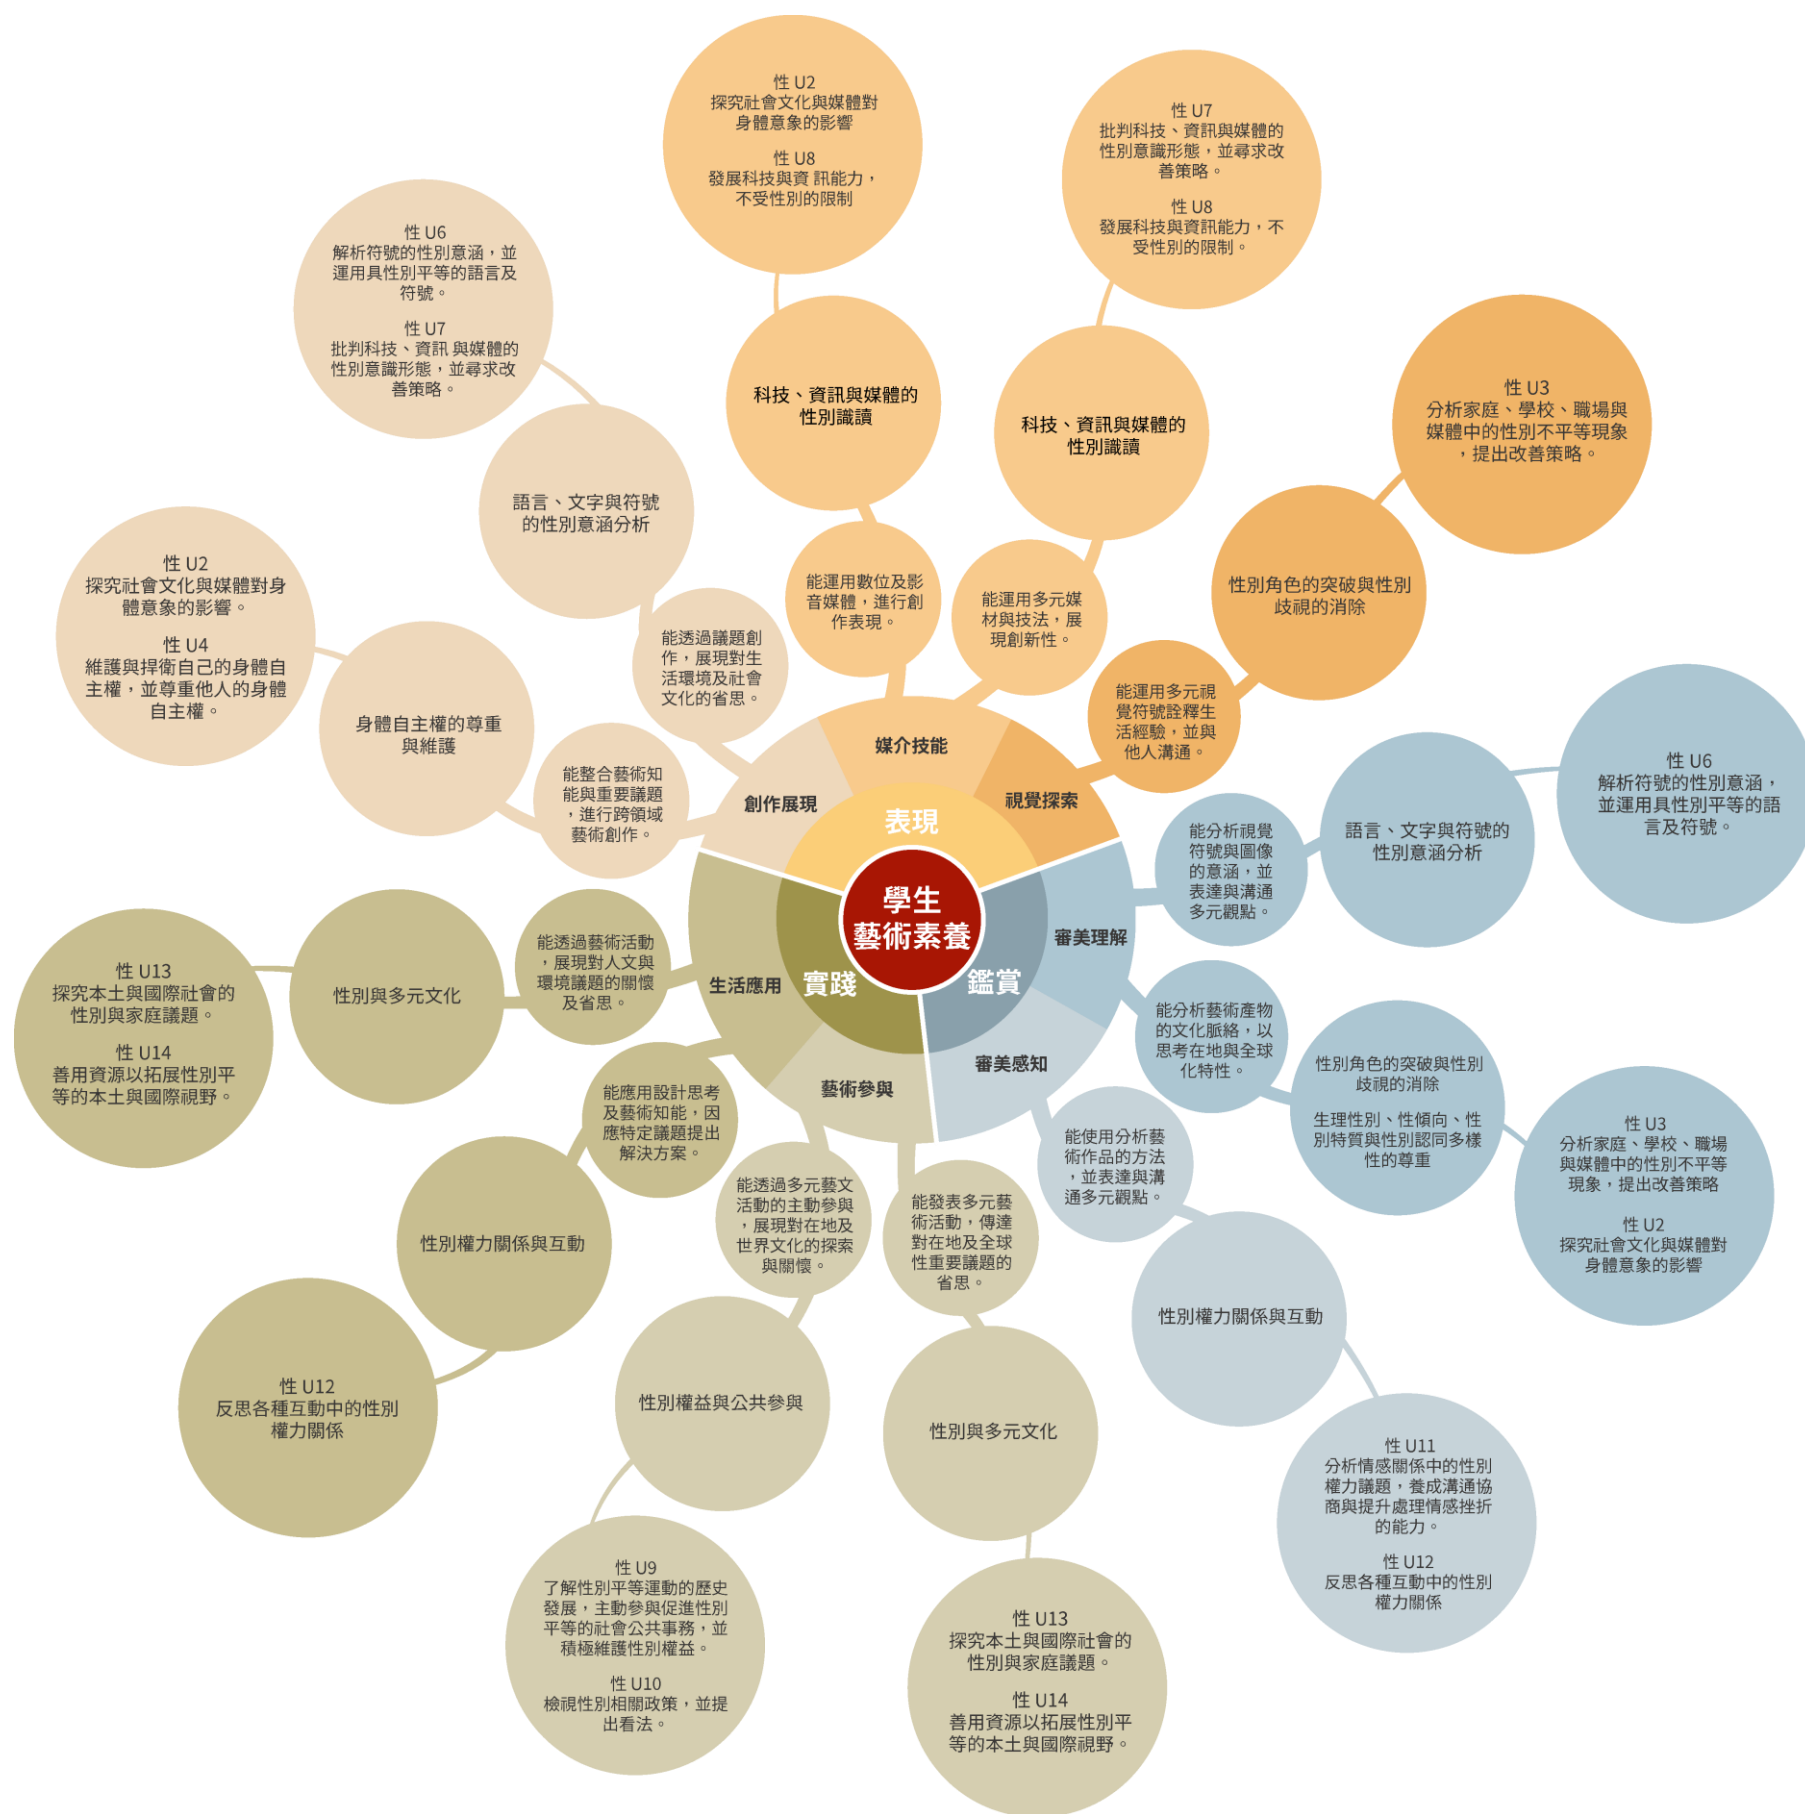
學生藝術素養

表現

媒介技能

能運用數位及影音媒體，進行創作表現。

科技、資訊與媒體的性別識讀

性 U2
探究社會文化與媒體對身體意象的影響

性 U8
發展科技與資 訊能力，不受性別的限制

能運用多元媒材與技法，展現創新性。

科技、資訊與媒體的性別識讀

性 U7
批判科技、資訊與媒體的性別意識形態，並尋求改善策略。

性 U8
發展科技與資訊能力，不受性別的限制。

視覺探索

能運用多元視覺符號詮釋生活經驗，並與他人溝通。

性別角色的突破與性別歧視的消除

性 U3
分析家庭、學校、職場與媒體中的性別不平等現象，提出改善策略。

創作展現

能透過議題創作，展現對生活環境及社會文化的省思。

語言、文字與符號的性別意涵分析

性 U6
解析符號的性別意涵，並運用具性別平等的語言及符號。

性 U7
批判科技、資訊 與媒體的性別意識形態，並尋求改善策略。

能整合藝術知能與重要議題，進行跨領域藝術創作。

身體自主權的尊重與維護

性 U2
探究社會文化與媒體對身體意象的影響。

性 U4
維護與捍衛自己的身體自主權，並尊重他人的身體自主權。

鑑賞

審美理解

能分析視覺符號與圖像的意涵，並表達與溝通多元觀點。

語言、文字與符號的性別意涵分析

性 U6
解析符號的性別意涵，並運用具性別平等的語言及符號。

能分析藝術產物的文化脈絡，以思考在地與全球化特性。

性別角色的突破與性別歧視的消除

生理性別、性傾向、性別特質與性別認同多樣性的尊重

性 U3
分析家庭、學校、職場與媒體中的性別不平等現象，提出改善策略

性 U2
探究社會文化與媒體對身體意象的影響

審美感知

能使用分析藝術作品的方法，並表達與溝通多元觀點。

性別權力關係與互動

性 U11
分析情感關係中的性別權力議題，養成溝通協商與提升處理情感挫折的能力。

性 U12
反思各種互動中的性別權力關係

實踐

生活應用

能透過藝術活動，展現對人文與環境議題的關懷及省思。

性別與多元文化

性 U13
探究本土與國際社會的性別與家庭議題。

性 U14
善用資源以拓展性別平等的本土與國際視野。

能應用設計思考及藝術知能，因應特定議題提出解決方案。

性別權力關係與互動

性 U12
反思各種互動中的性別權力關係

藝術參與

能透過多元藝文活動的主動參與，展現對在地及世界文化的探索與關懷。

性別權益與公共參與

性 U9
了解性別平等運動的歷史發展，主動參與促進性別平等的社會公共事務，並積極維護性別權益。

性 U10
檢視性別相關政策，並提出看法。

能發表多元藝術活動，傳達對在地及全球性重要議題的省思。

性別與多元文化

性 U13
探究本土與國際社會的性別與家庭議題。

性 U14
善用資源以拓展性別平等的本土與國際視野。